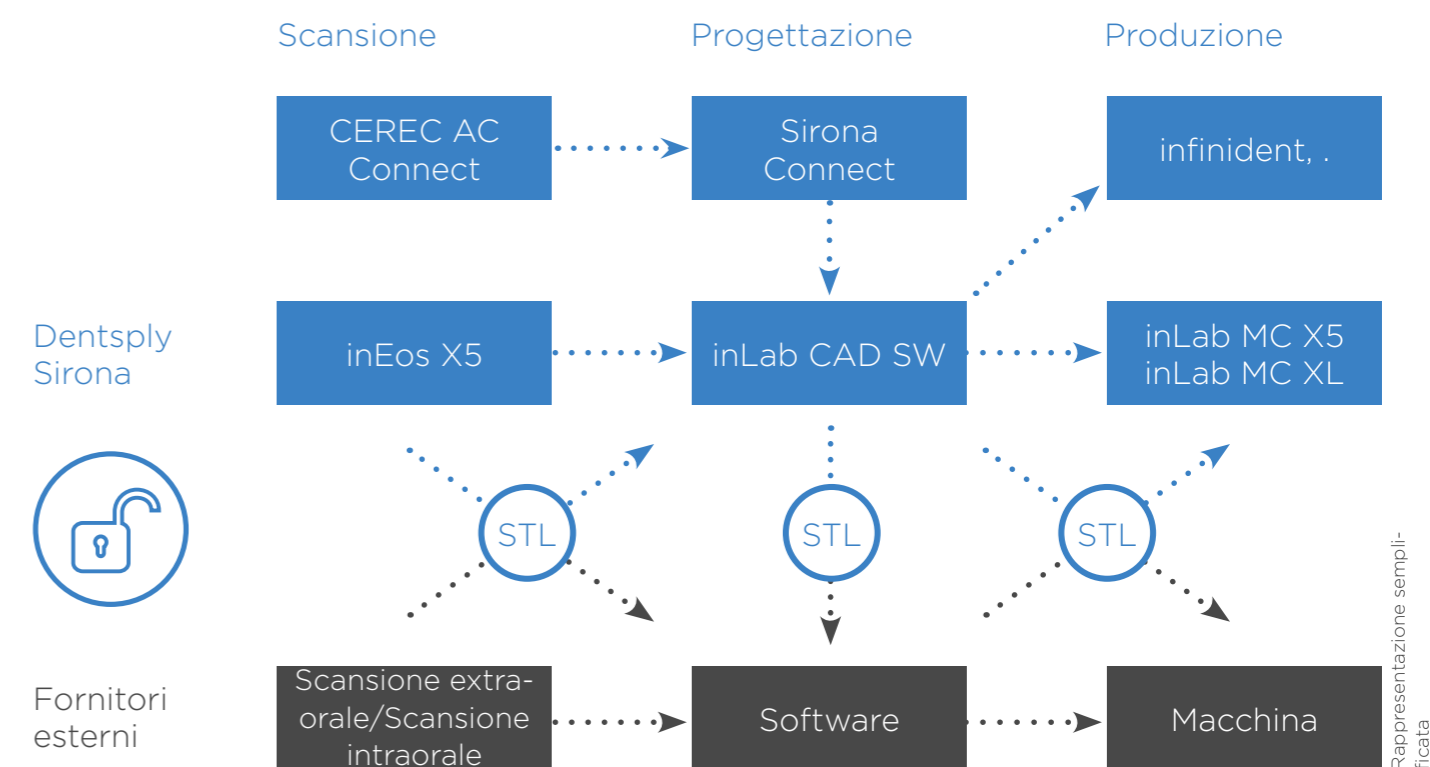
Scansione

Progettazione

Produzione

CEREC AC Connect

Sirona Connect

infinident, .

Dentsply Sirona

inEos X5

inLab CAD SW

inLab MC X5
inLab MC XL

STL

STL

STL

Fornitori esterni

Scansione extraorale/Scansione intraorale

Software

Macchina

Rappresentazione semplificata